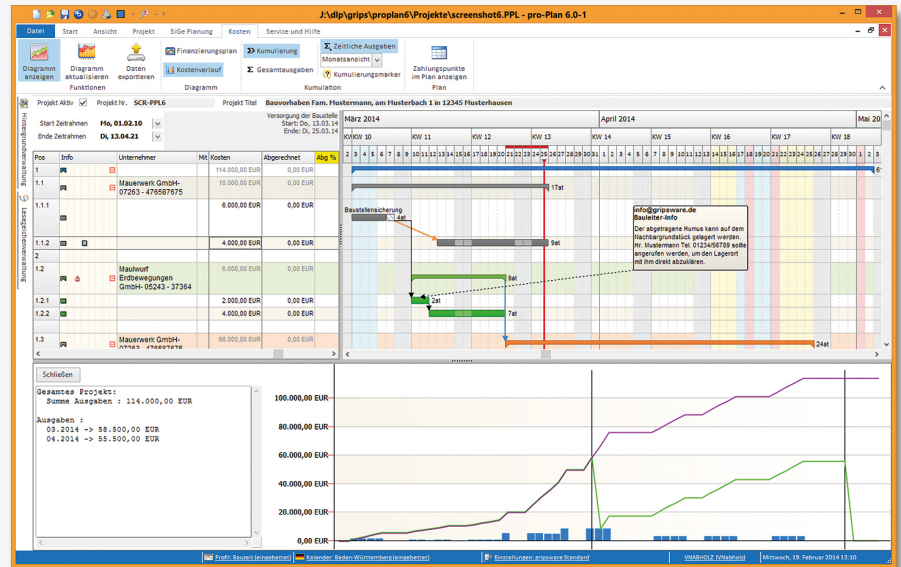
J:\dlp\grips\proplan6\Projekte\screenshot6.PPL - pro-Plan 6.0-1

Datei Start Ansicht Projekt SiGe Planung Kosten Service und Hilfe

Diagramm anzeigen
Diagramm aktualisieren
Daten exportieren
Funktionen
Finanzierungsplan
Kostenverlauf
Diagramm
Kumulierung
Gesamtausgaben
Zeitliche Ausgaben
Monatsansicht
Kumulierungsmarker
Kumulation
Zahlungspunkte im Plan anzeigen
Plan

Projekt Aktiv Projekt Nr. SCR-PPL6 Projekt Titel Bauvorhaben Fam. Mustermann, am Musterbach 1 in 12345 Musterhausen

Start Zeitrahmen Mo, 01.02.10
Ende Zeitrahmen Di, 13.04.21
Versorgung der Baustelle
Start: Do, 13.03.14
Ende: Di, 25.03.14

März 2014 April 2014 Mai 20
KW KW 10 KW 11 KW 12 KW 13 KW 14 KW 15 KW 16 KW 17 KW 18

| Pos | Info | Unternehmer | Mit | Kosten | Abgerechnet | Abg % |
|---|---|---|---|---|---|---|
| 1 | | | | 114.000,00 EUR | 0,00 EUR | |
| 1.1 | | Mauerwerk GmbH-07263 - 476587675 | | 10.000,00 EUR | 0,00 EUR | |
| 1.1.1 | | | | 6.000,00 EUR | 0,00 EUR | |
| 1.1.2 | | | | 4.000,00 EUR | 0,00 EUR | |
| 2 | | | | | | |
| 1.2 | | Maulwurf Erdbewegungen GmbH- 05243 - 37364 | | 6.000,00 EUR | 0,00 EUR | |
| 1.2.1 | | | | 2.000,00 EUR | 0,00 EUR | |
| 1.2.2 | | | | 4.000,00 EUR | 0,00 EUR | |
| 1.3 | | Mauerwerk GmbH-07263 | | 98.000,00 EUR | 0,00 EUR | |

17at
Baustellensicherung 4at
9at
9at
2at
7at
24at

info@gripsware.de
Bauleiter-Info
Der abgetragene Humus kann auf dem Nachbargrundstück gelagert werden. Hr. Mustermann Tel. 01234/56789 sollte angerufen werden, um den Lagerort mit ihm direkt abzuklären.

Schließen

Gesamtes Projekt:
 Summe Ausgaben : 114.000,00 EUR

Ausgaben :
 03.2014 -> 58.500,00 EUR
 04.2014 -> 55.500,00 EUR

100.000,00 EUR
80.000,00 EUR
60.000,00 EUR
40.000,00 EUR
20.000,00 EUR
0,00 EUR

Profil: Bauzeit (eingebettet) Kalender: Baden-Württemberg (eingebettet) Einstellungen: gripsware Standard VNABHOLZ (VNabhol) Mittwoch, 19. Februar 2014 13:10